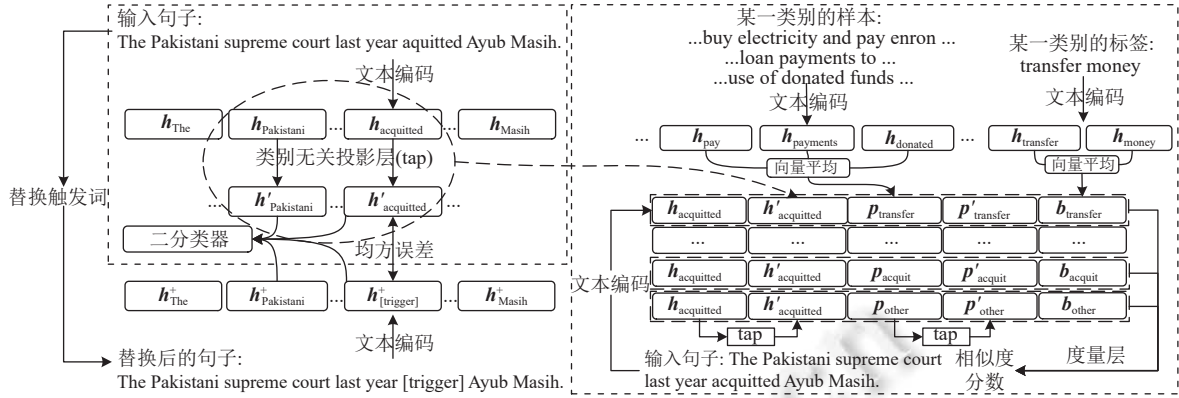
输入句子:
The Pakistani supreme court last year aquitted Ayub Masih.

文本编码

$\boldsymbol{h}_{\text{The}}$ $\boldsymbol{h}_{\text{Pakistani}}$ $\boldsymbol{h}_{\text{acquitted}}$ ... $\boldsymbol{h}_{\text{Masih}}$

类别无关投影层(tap)

... $\boldsymbol{h}'_{\text{Pakistani}}$ $\boldsymbol{h}'_{\text{acquitted}}$ ...

替换触发词

二分类器

均方误差

$\boldsymbol{h}^{+}_{\text{The}}$ $\boldsymbol{h}^{+}_{\text{Pakistani}}$ $\boldsymbol{h}^{+}_{\text{[trigger]}}$ ... $\boldsymbol{h}^{+}_{\text{Masih}}$

文本编码

替换后的句子:
The Pakistani supreme court last year [trigger] Ayub Masih.

某一类别的样本:
...buy electricity and pay enron ...
...loan payments to ...
...use of donated funds ...

某一类别的标签:
transfer money

文本编码

文本编码

... $\boldsymbol{h}_{\text{pay}}$ $\boldsymbol{h}_{\text{payments}}$ $\boldsymbol{h}_{\text{donated}}$ ... $\boldsymbol{h}_{\text{transfer}}$ $\boldsymbol{h}_{\text{money}}$

向量平均

向量平均

| $\boldsymbol{h}_{\text{acquitted}}$ | $\boldsymbol{h}'_{\text{acquitted}}$ | $\boldsymbol{p}_{\text{transfer}}$ | $\boldsymbol{p}'_{\text{transfer}}$ | $\boldsymbol{b}_{\text{transfer}}$ |
|---|---|---|---|---|
| ... | ... | ... | ... | ... |
| $\boldsymbol{h}_{\text{acquitted}}$ | $\boldsymbol{h}'_{\text{acquitted}}$ | $\boldsymbol{p}_{\text{acquit}}$ | $\boldsymbol{p}'_{\text{acquit}}$ | $\boldsymbol{b}_{\text{acquit}}$ |
| $\boldsymbol{h}_{\text{acquitted}}$ | $\boldsymbol{h}'_{\text{acquitted}}$ | $\boldsymbol{p}_{\text{other}}$ | $\boldsymbol{p}'_{\text{other}}$ | $\boldsymbol{b}_{\text{other}}$ |

文本编码

tap

tap

输入句子: The Pakistani supreme court last year acquitted Ayub Masih.

相似度分数

度量层